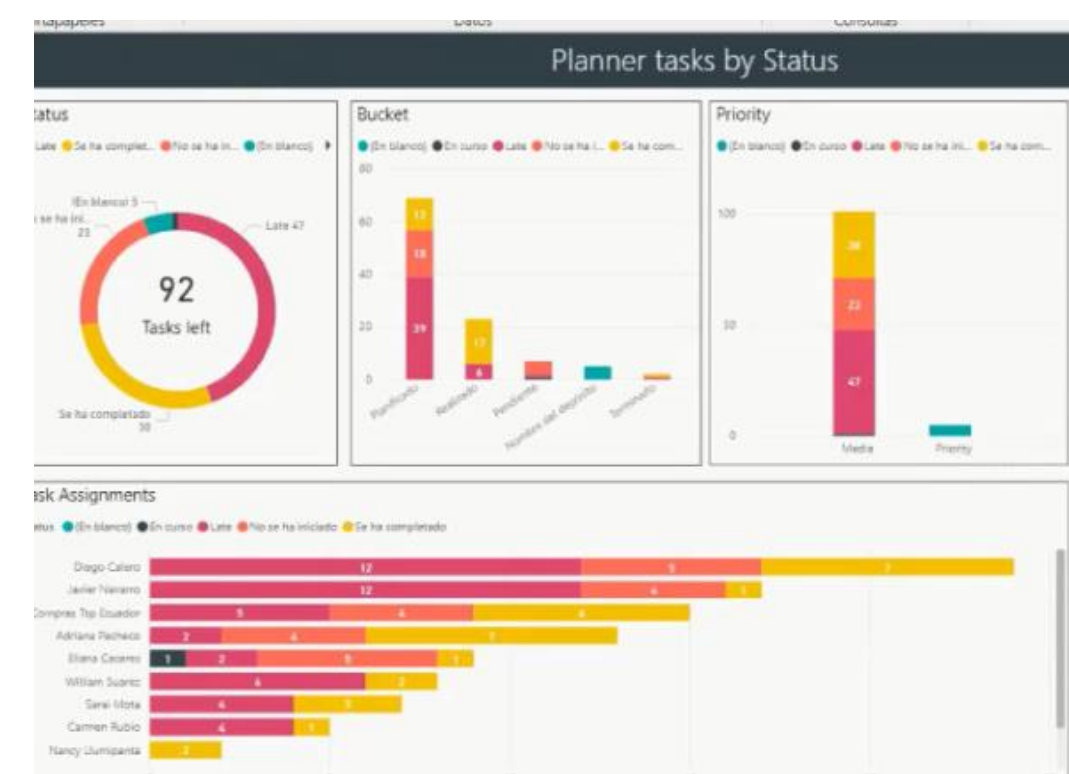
rtapapeles Datos Consultas

Planner tasks by Status

tatus

Late ● Se ha complet... ● No se ha in... ● (En blanco)

(En blanco) 5
se ha inic 23
Late 47
92
Tasks left
Se ha completado 30

Bucket

● (En blanco) ● En curso ● Late ● No se ha i... ● Se ha com...

80
60
40
20
0
13
18
39
17
6
Planificado
Realizado
Pendiente
Nombre del depósito
Terminado

Priority

● (En blanco) ● En curso ● Late ● No se ha ini... ● Se ha com...

100
50
0
30
23
47
Media
Priority

ask Assignments

tatus ● (En blanco) ● En curso ● Late ● No se ha iniciado ● Se ha completado

Diego Calero 12 5 7
Javier Navarro 12 4 1
Compras Top Ecuador 5 4 6
Adriana Pacheco 2 4 7
Eliana Caceres 1 2 5 1
William Suarez 6 2
Sarai Mota 4 3
Carmen Rubio 4 1
Nancy Ilumipanta 2